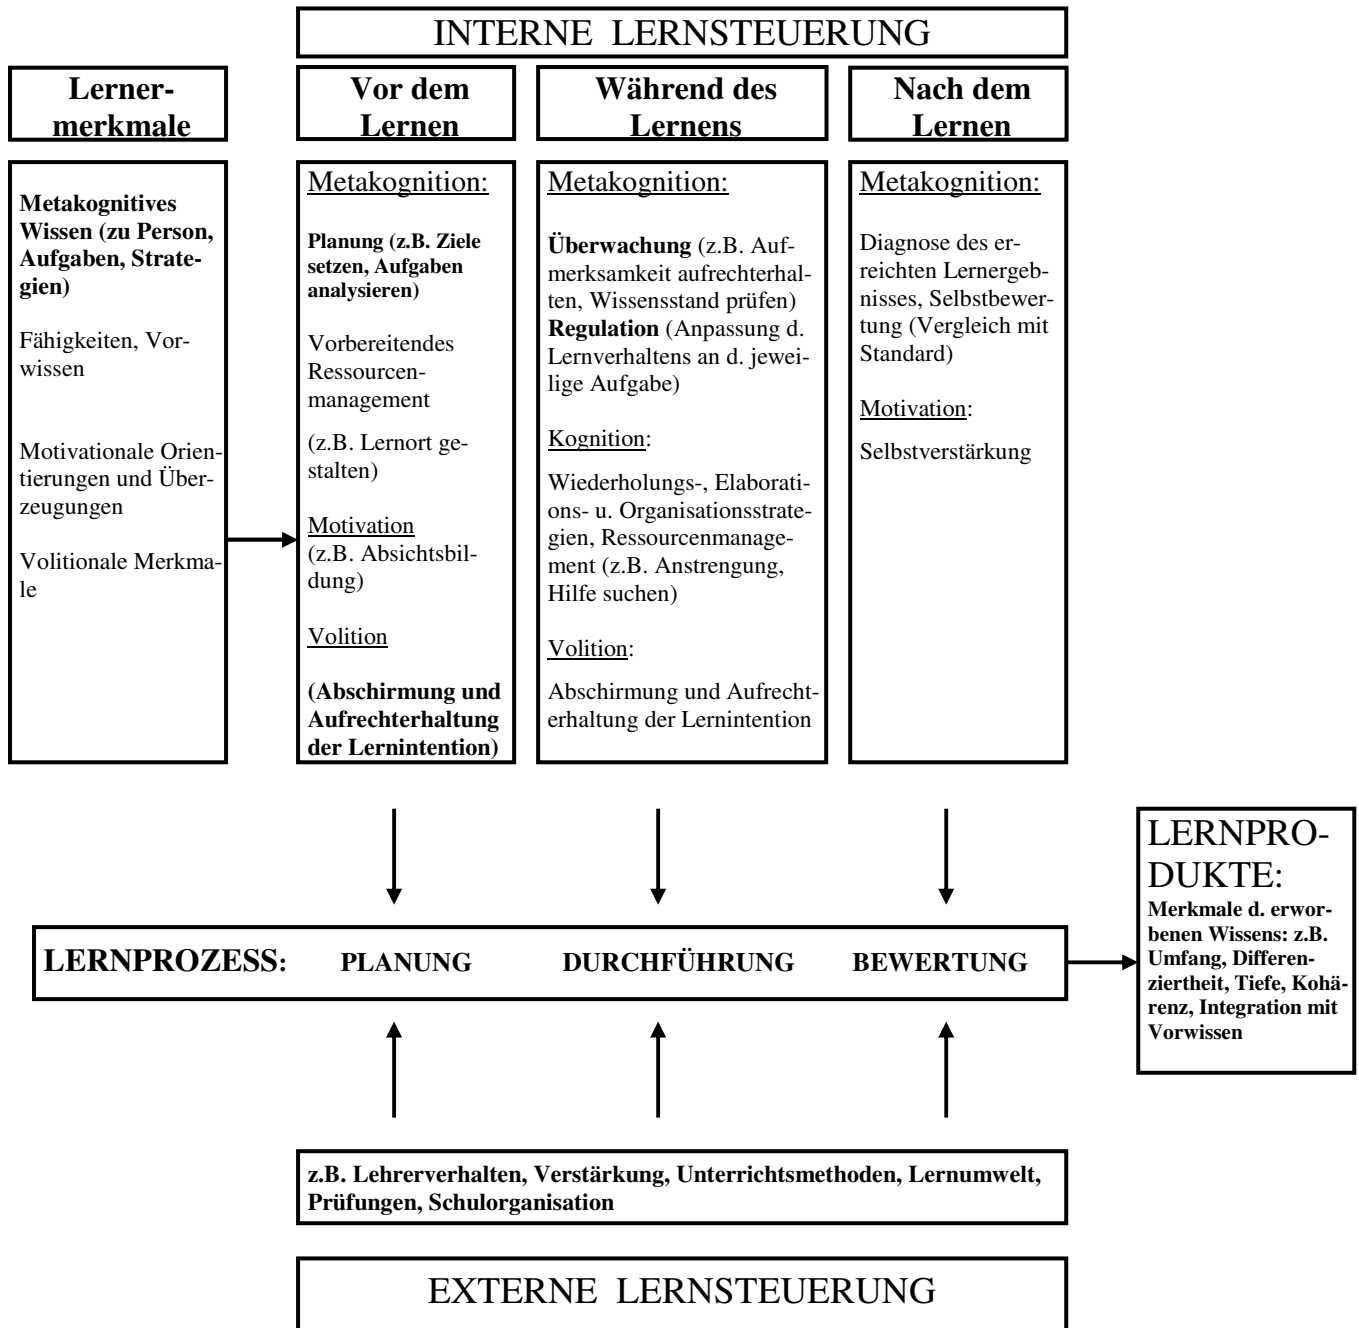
INTERNE LERNSTEUERUNG

Lernermerkmale

Vor dem Lernen

Während des Lernens

Nach dem Lernen

Metakognitives Wissen (zu Person, Aufgaben, Strategien)

Fähigkeiten, Vorwissen

Motivationale Orientierungen und Überzeugungen

Volitionale Merkmale

Metakognition:

Planung (z.B. Ziele setzen, Aufgaben analysieren)

Vorbereitendes Ressourcenmanagement

(z.B. Lernort gestalten)

Motivation
(z.B. Absichtsbildung)

Volition

(Abschirmung und Aufrechterhaltung der Lernintention)

Metakognition:

Überwachung (z.B. Aufmerksamkeit aufrechterhalten, Wissensstand prüfen)
Regulation (Anpassung d. Lernverhaltens an d. jeweilige Aufgabe)

Kognition:

Wiederholungs-, Elaborations- u. Organisationsstrategien, Ressourcenmanagement (z.B. Anstrengung, Hilfe suchen)

Volition:

Abschirmung und Aufrechterhaltung der Lernintention

Metakognition:

Diagnose des erreichten Lernergebnisses, Selbstbewertung (Vergleich mit Standard)

Motivation:

Selbstverstärkung

LERNPRODUKTE:
Merkmale d. erworbenen Wissens: z.B. Umfang, Differenziertheit, Tiefe, Kohärenz, Integration mit Vorwissen

LERNPROZESS: PLANUNG DURCHFÜHRUNG BEWERTUNG

z.B. Lehrerverhalten, Verstärkung, Unterrichtsmethoden, Lernumwelt, Prüfungen, Schulorganisation

EXTERNE LERNSTEUERUNG